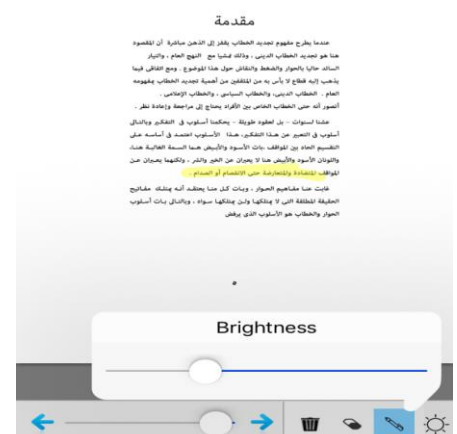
مقدمة

عندما يطرح مفهوم تجديد الخطاب يقفز إلى الذهن مباشرة أن المقصود هنا هو تجديد الخطاب الديني ، وذلك تمشيا مع النهج العام ، والتيار السائد حاليا والحوار والضغط والنقاش حول هذا الموضوع . ومع اتفاقي فيما يذهب إليه قطعا لا بأس به من المثقفين من أهمية تجديد الخطاب بمفهومه العام . الخطاب الديني، والخطاب السياسي ، والخطاب الإعلامي .

أتصور أنه حتى الخطاب الخاص بين الأفراد يحتاج إلى مراجعة وإعادة نظر .

منذ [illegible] - بل لعقود طويلة - يحكمنا أسلوب في التفكير والتالي أسلوب في التعبير عن هذا التفكير، هذا الأسلوب اعتمد في أساسه على التقسيم الحاد بين المواقف ،بات الأسود والأبيض هما السمة الغالبة هنا، واللونان الأسود والأبيض هما لا يعبران عن الخير والشر ، ولكنهما يعبران عن المواقف المتضادة والمتعارضة حتى الانقسام أو الصدام .

غابت عنا مفاهيم الحوار ، وبات كل منا يعتقد أنه يمتلك مفاتيح الحقيقة المطلقة التي لا يمتلكها ولن يمتلكها سواه ، وبالتالي بات أسلوب الحوار والخطاب هو الأسلوب الذي يرفض

Brightness